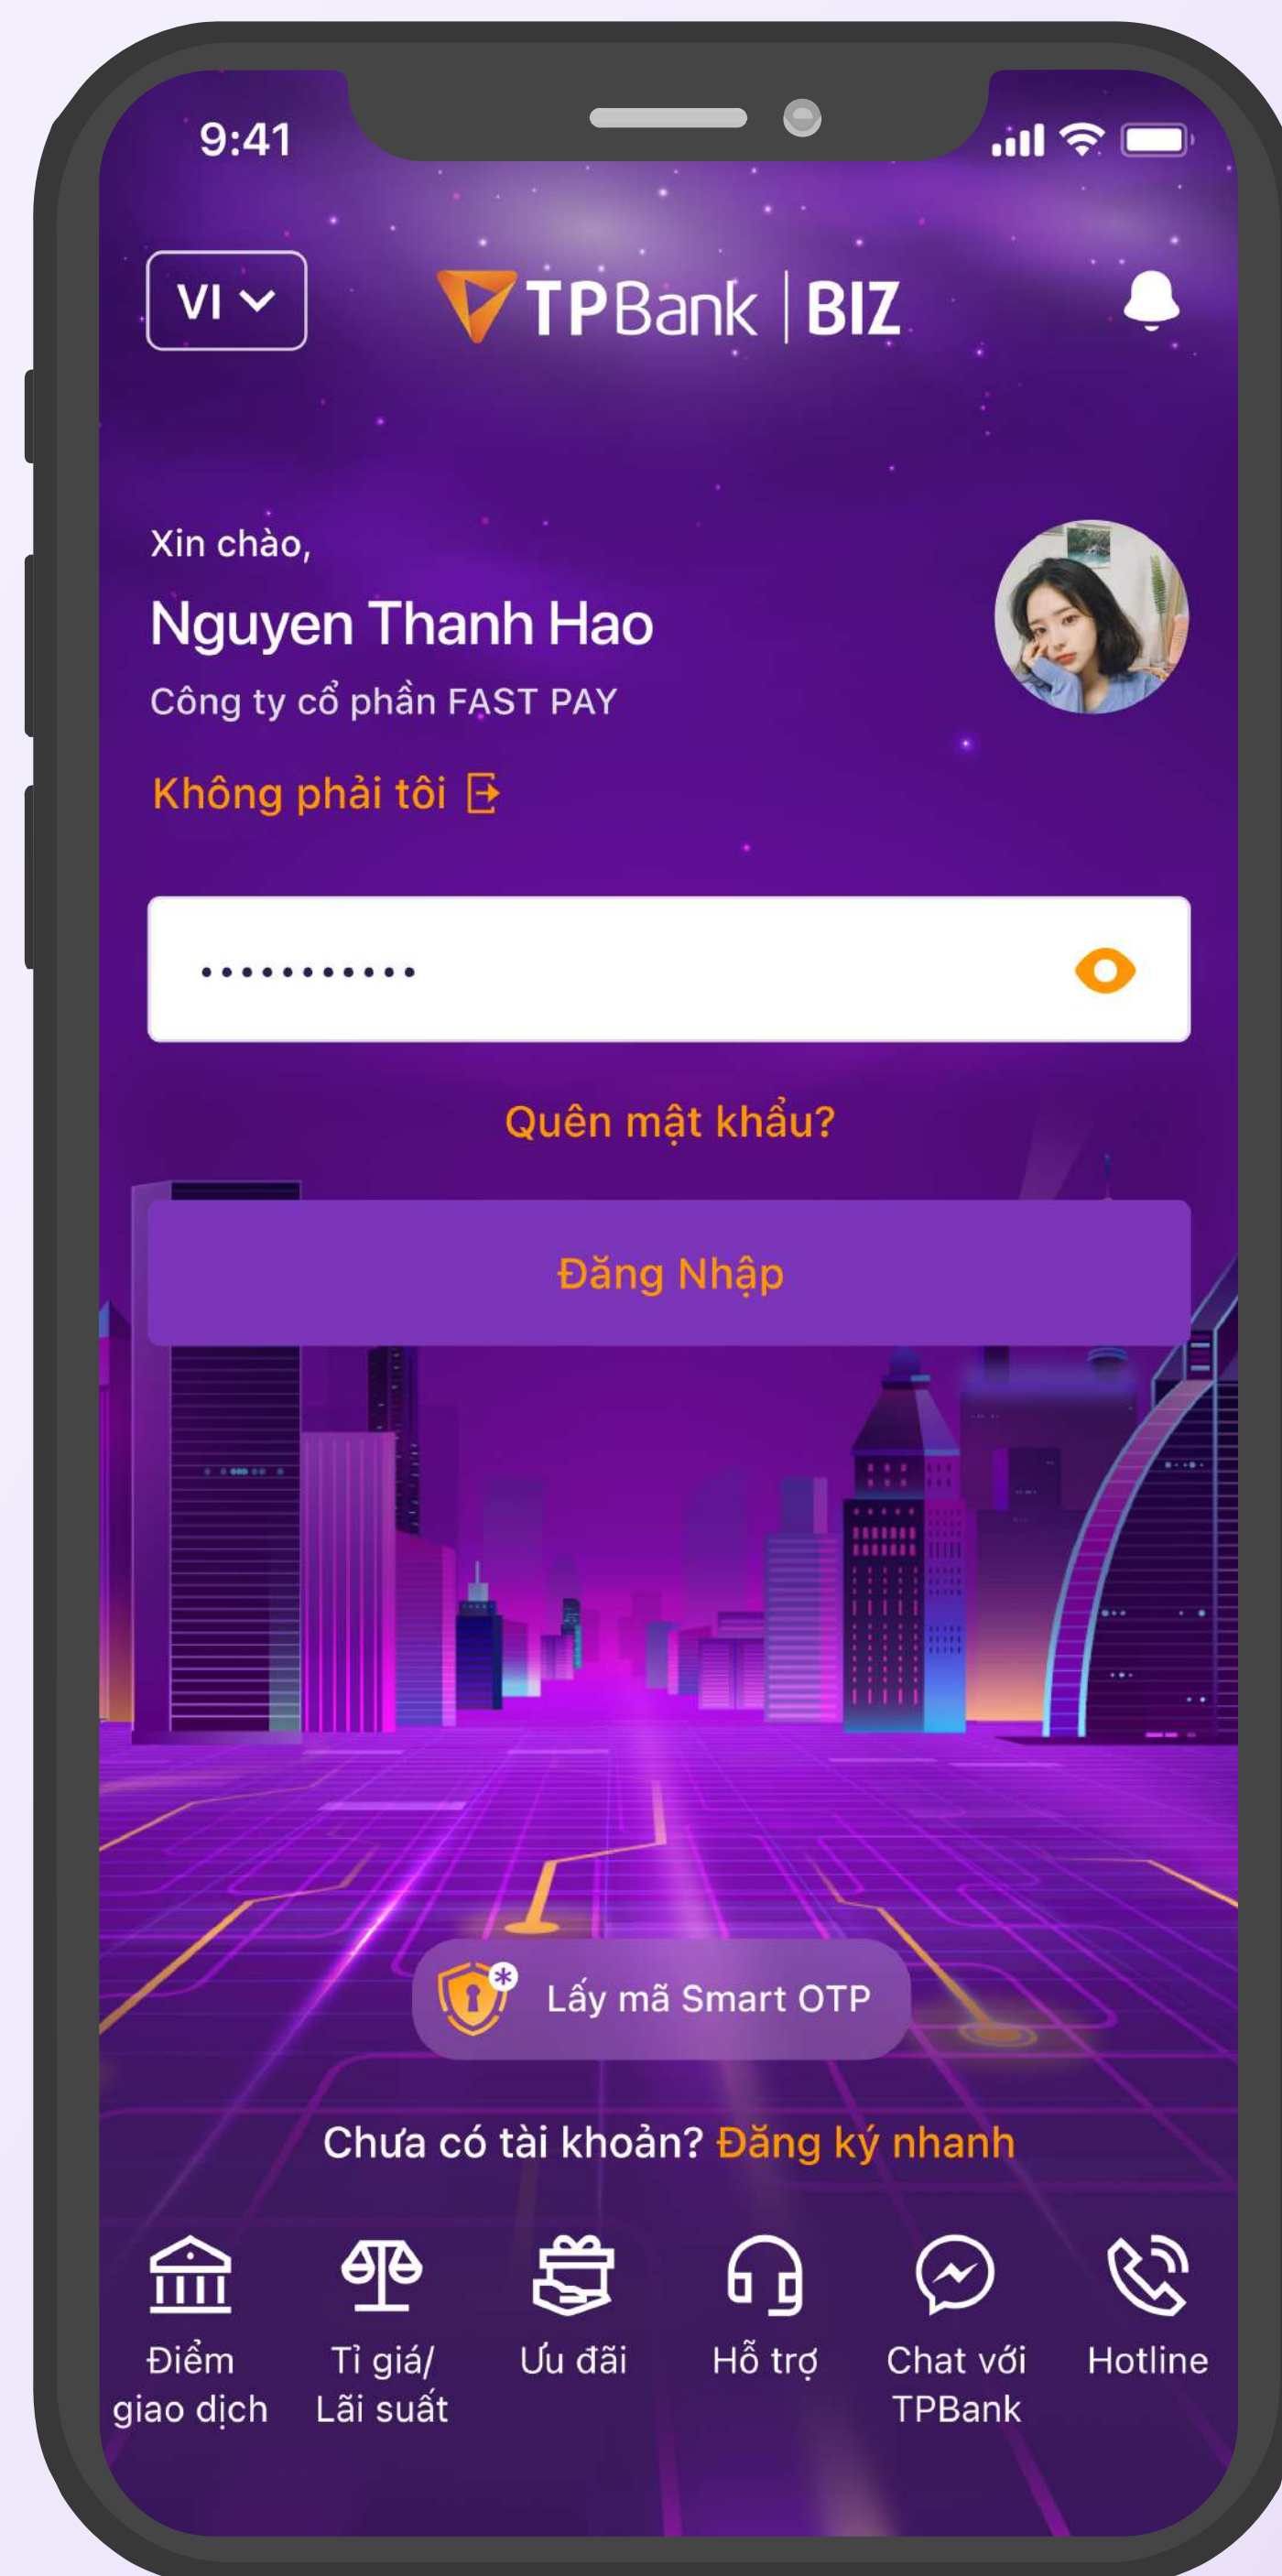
9:41

VI

TPBank | BIZ

Xin chào,

Nguyen Thanh Hao

Công ty cổ phần FAST PAY

Không phải tôi

••••••••••••

Quên mật khẩu?

Đăng Nhập

Lấy mã Smart OTP

Chưa có tài khoản? Đăng ký nhanh

Điểm giao dịch

Tỉ giá/ Lãi suất

Ưu đãi

Hỗ trợ

Chat với TPBank

Hotline